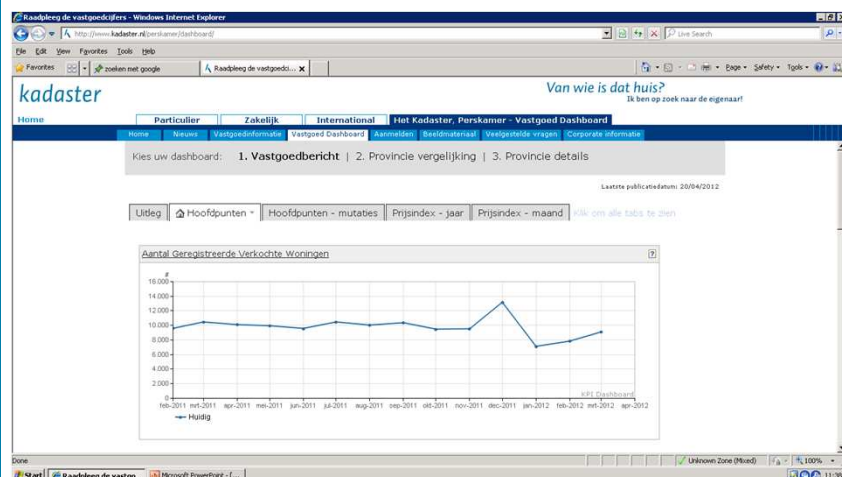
Raadpleeg de vastgoedcijfers - Windows Internet Explorer

http://www.kadaster.nl/perskamer/dashboard/

Live Search

File Edit View Favorites Tools Help

Favorites | zoeken met google | Raadpleeg de vastgoedci...

Page ▾ Safety ▾ Tools ▾

kadaster

Van wie is dat huis?
Ik ben op zoek naar de eigenaar!

Home

Particulier | Zakelijk | International | Het Kadaster, Perskamer - Vastgoed Dashboard

Home | Nieuws | Vastgoedinformatie | Vastgoed Dashboard | Aanmelden | Beeldmateriaal | Veelgestelde vragen | Corporate informatie

Kies uw dashboard: 1. Vastgoedbericht | 2. Provincie vergelijking | 3. Provincie details

Laatste publicatiedatum: 20/04/2012

Uitleg | Hoofdpunten ▾ | Hoofdpunten - mutaties | Prijsindex - jaar | Prijsindex - maand | Klik om alle tabs te zien

Aantal Geregistreerde Verkochte Woningen

#
16.000
14.000
12.000
10.000
8.000
6.000
4.000
2.000
0

feb-2011 mrt-2011 apr-2011 mei-2011 jun-2011 jul-2011 aug-2011 sep-2011 okt-2011 nov-2011 dec-2011 jan-2012 feb-2012 mrt-2012 apr-2012

KPI Dashboard

Huidig

Done

Unknown Zone (Mixed)

100%

Start | Raadpleeg de vastgo... | Microsoft PowerPoint - [...

11:38